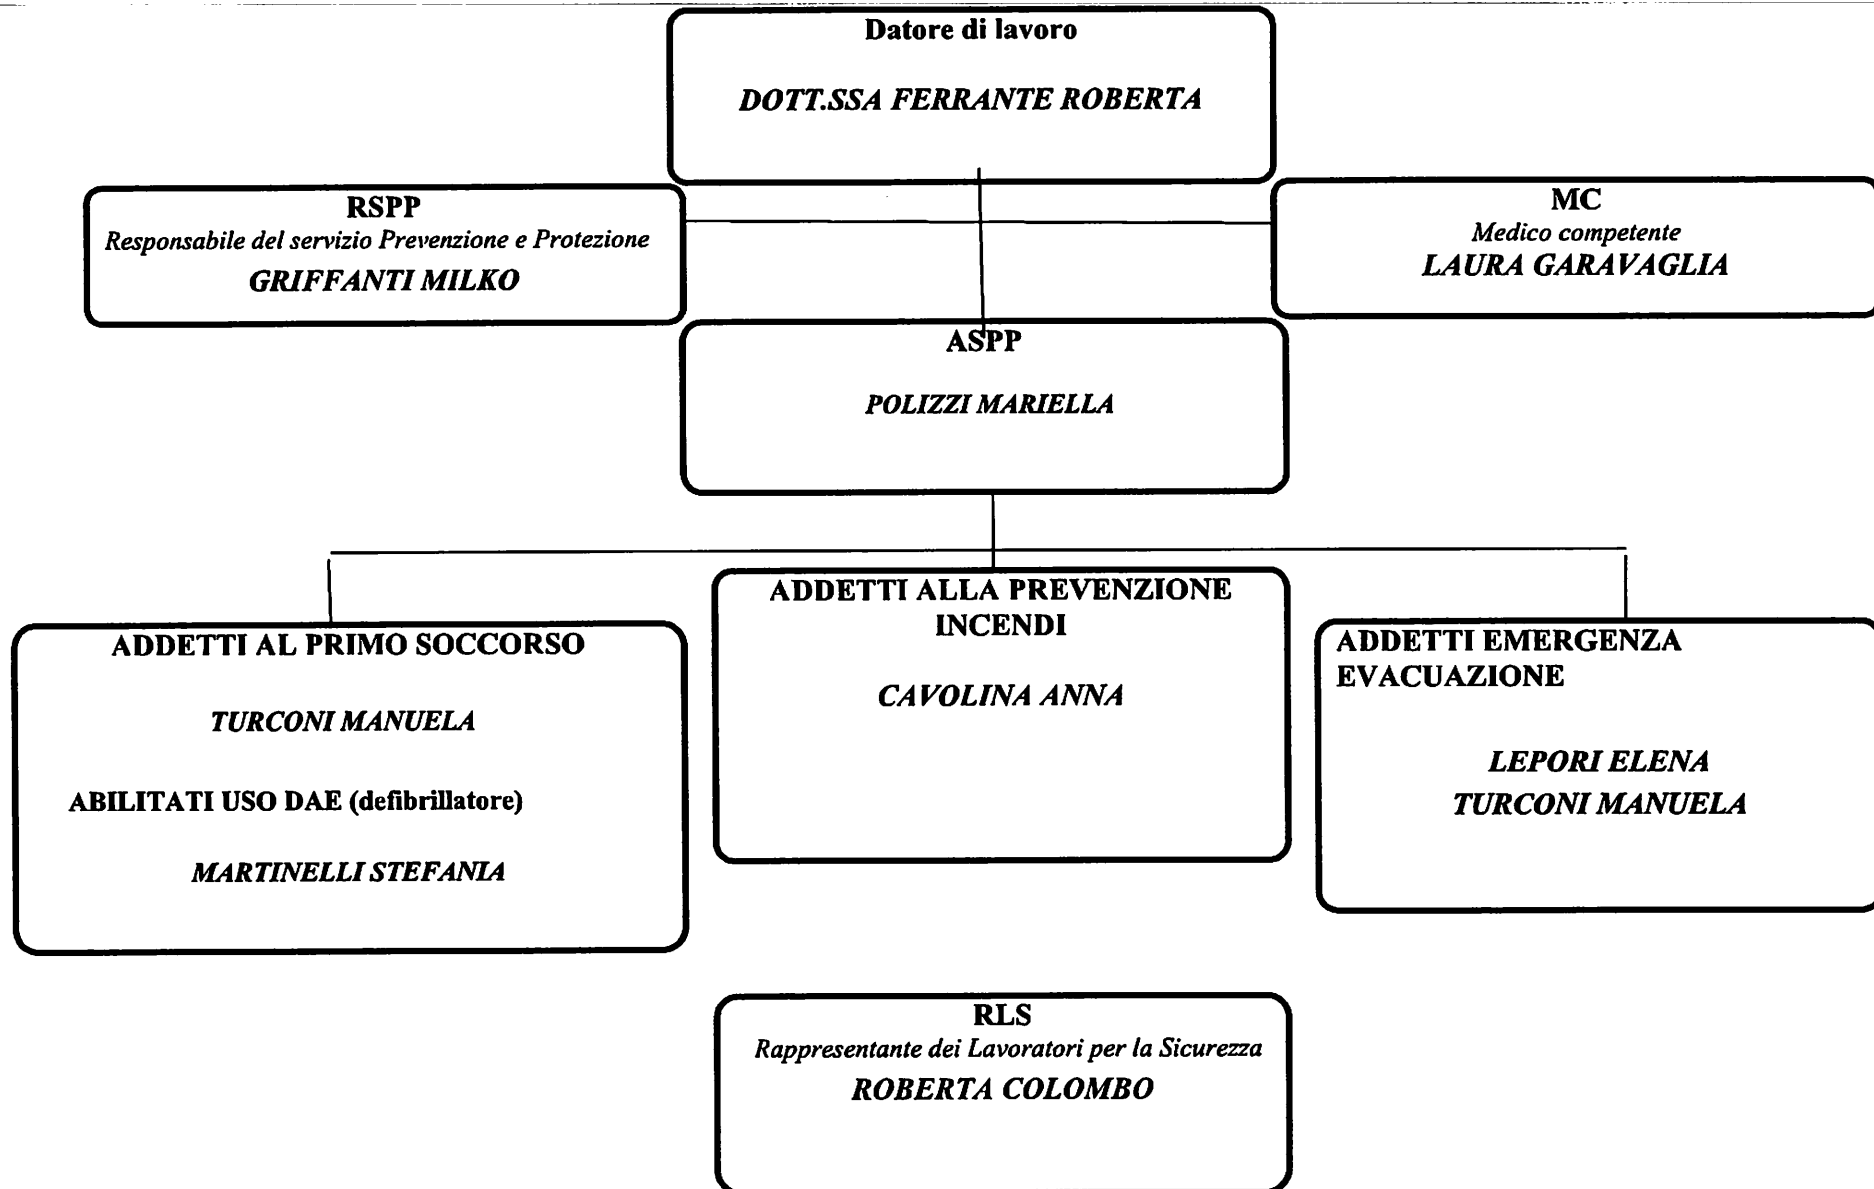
Datore di lavoro

DOTT.SSA FERRANTE ROBERTA

RSPP
Responsabile del servizio Prevenzione e Protezione
GRIFFANTI MILKO

MC
Medico competente
LAURA GARAVAGLIA

ASPP

POLIZZI MARIELLA

ADDETTI AL PRIMO SOCCORSO

TURCONI MANUELA

ABILITATI USO DAE (defibrillatore)

MARTINELLI STEFANIA

ADDETTI ALLA PREVENZIONE INCENDI

CAVOLINA ANNA

ADDETTI EMERGENZA EVACUAZIONE

LEPORI ELENA
TURCONI MANUELA

RLS
Rappresentante dei Lavoratori per la Sicurezza
ROBERTA COLOMBO